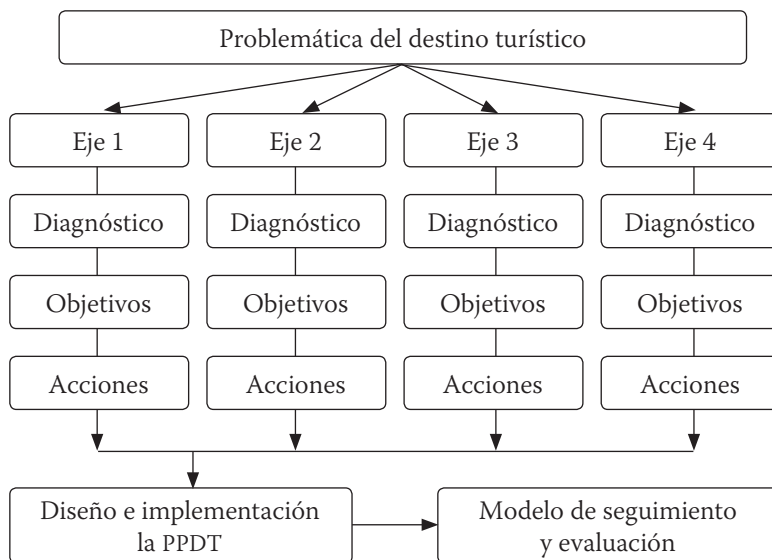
Problemática del destino turístico

Eje 1

Diagnóstico

Objetivos

Acciones

Eje 2

Diagnóstico

Objetivos

Acciones

Eje 3

Diagnóstico

Objetivos

Acciones

Eje 4

Diagnóstico

Objetivos

Acciones

Diseño e implementación la PPDT

Modelo de seguimiento y evaluación